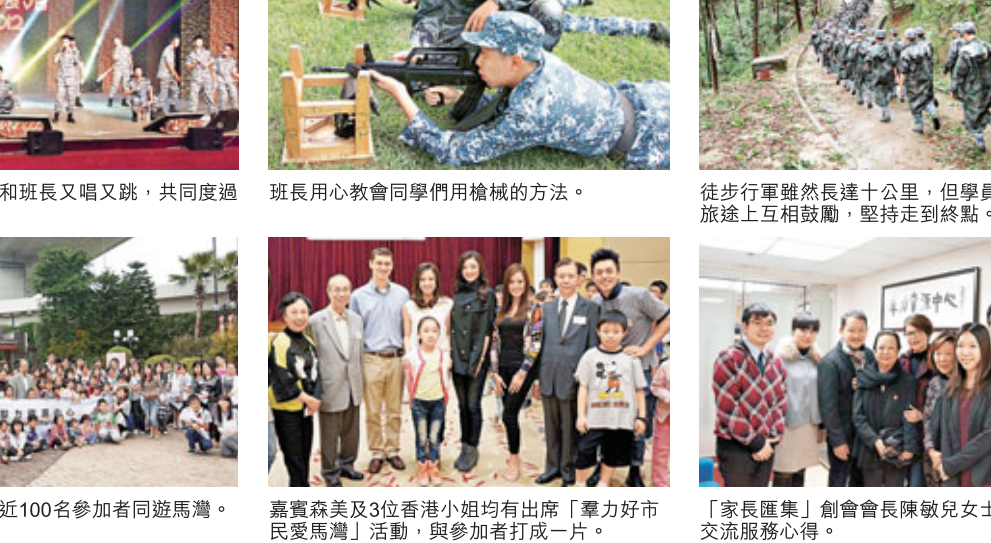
和班長又唱又跳，共同度過

班長用心教會同學們用槍械的方法。

徒步行軍雖然長達十公里，但學員旅途上互相鼓勵，堅持走到終點。

近100名參加者同遊馬灣。

嘉賓森美及3位香港小姐均有出席「羣力好市民愛馬灣」活動，與參加者打成一片。

「家長匯集」創會會長陳敏兒女士交流服務心得。